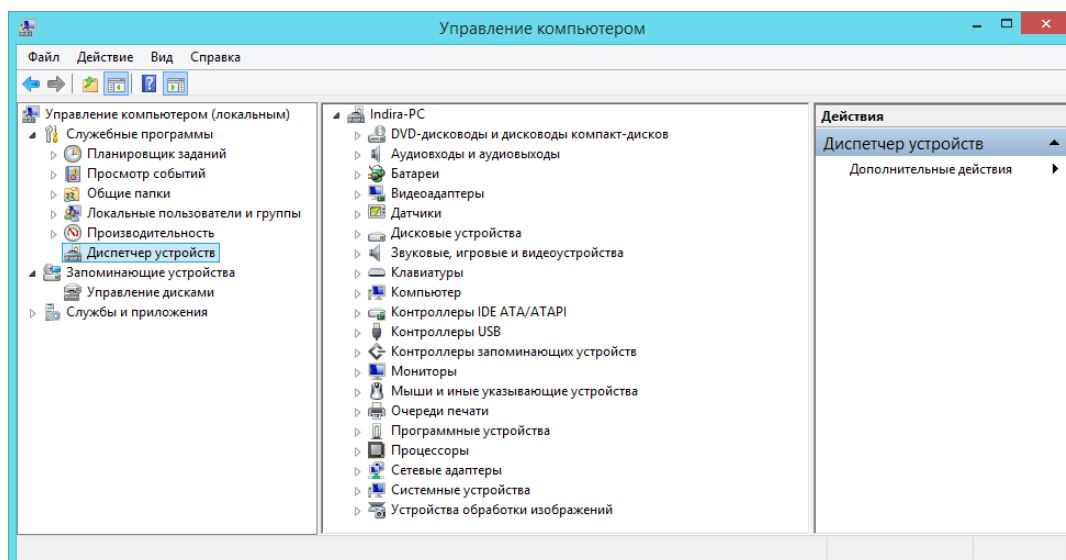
Управление компьютером

Файл Действие Вид Справка

Управление компьютером (локальным)
Служебные программы
Планировщик заданий
Просмотр событий
Общие папки
Локальные пользователи и группы
Производительность
Диспетчер устройств
Запоминающие устройства
Управление дисками
Службы и приложения

Indira-PC
DVD-дисководы и дисководы компакт-дисков
Аудиовходы и аудиовыходы
Батареи
Видеоадаптеры
Датчики
Дисковые устройства
Звуковые, игровые и видеоустройства
Клавиатуры
Компьютер
Контроллеры IDE ATA/ATAPI
Контроллеры USB
Контроллеры запоминающих устройств
Мониторы
Мыши и иные указывающие устройства
Очереди печати
Программные устройства
Процессоры
Сетевые адаптеры
Системные устройства
Устройства обработки изображений

Действия
Диспетчер устройств
Дополнительные действия